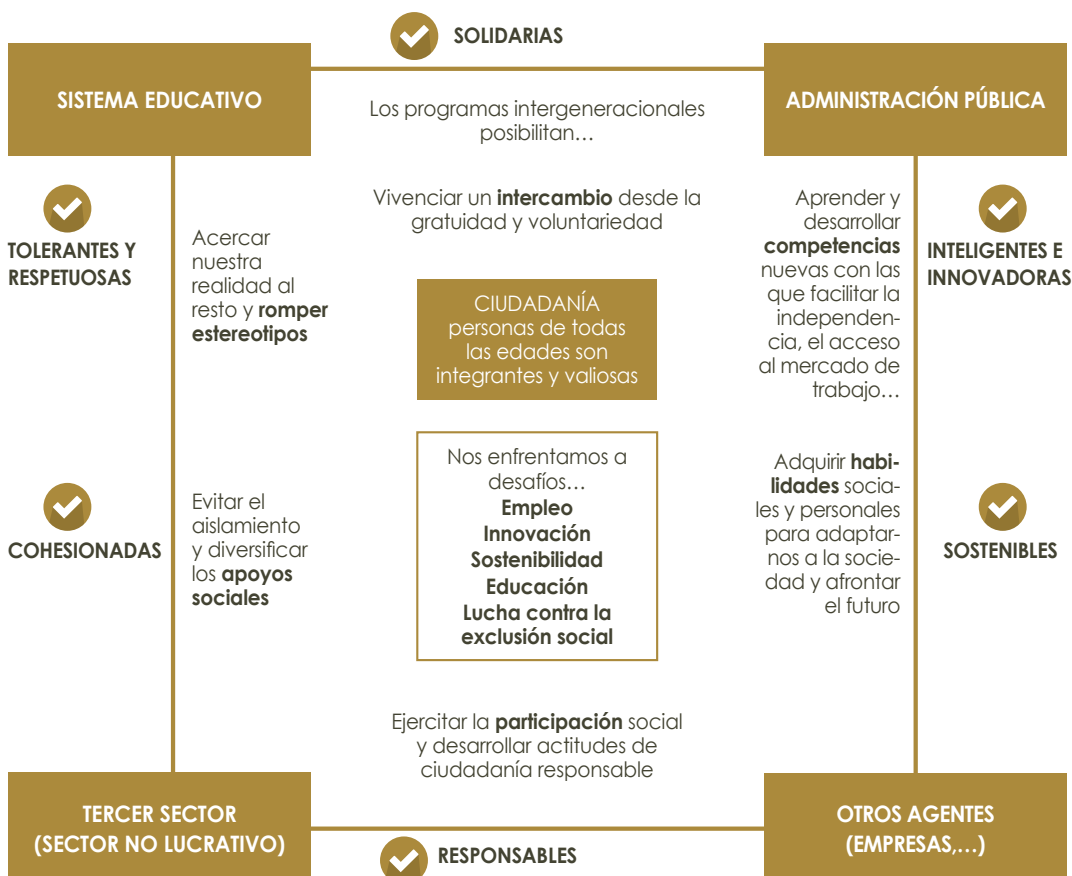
SOLIDARIAS

SISTEMA EDUCATIVO

Los programas intergeneracionales posibilitan…

ADMINISTRACIÓN PÚBLICA

TOLERANTES Y RESPETUOSAS

Acercar nuestra realidad al resto y **romper estereotipos**

Vivenciar un **intercambio** desde la gratuidad y voluntariedad

Aprender y desarrollar **competencias** nuevas con las que facilitar la independencia, el acceso al mercado de trabajo…

INTELIGENTES E INNOVADORAS

CIUDADANÍA
personas de todas las edades son integrantes y valiosas

Nos enfrentamos a desafíos…
**Empleo**
**Innovación**
**Sostenibilidad**
**Educación**
**Lucha contra la exclusión social**

COHESIONADAS

Evitar el aislamiento y diversificar los **apoyos sociales**

Adquirir **habilidades** sociales y personales para adaptarnos a la sociedad y afrontar el futuro

SOSTENIBLES

Ejercitar la **participación** social y desarrollar actitudes de ciudadanía responsable

TERCER SECTOR (SECTOR NO LUCRATIVO)

RESPONSABLES

OTROS AGENTES (EMPRESAS,…)